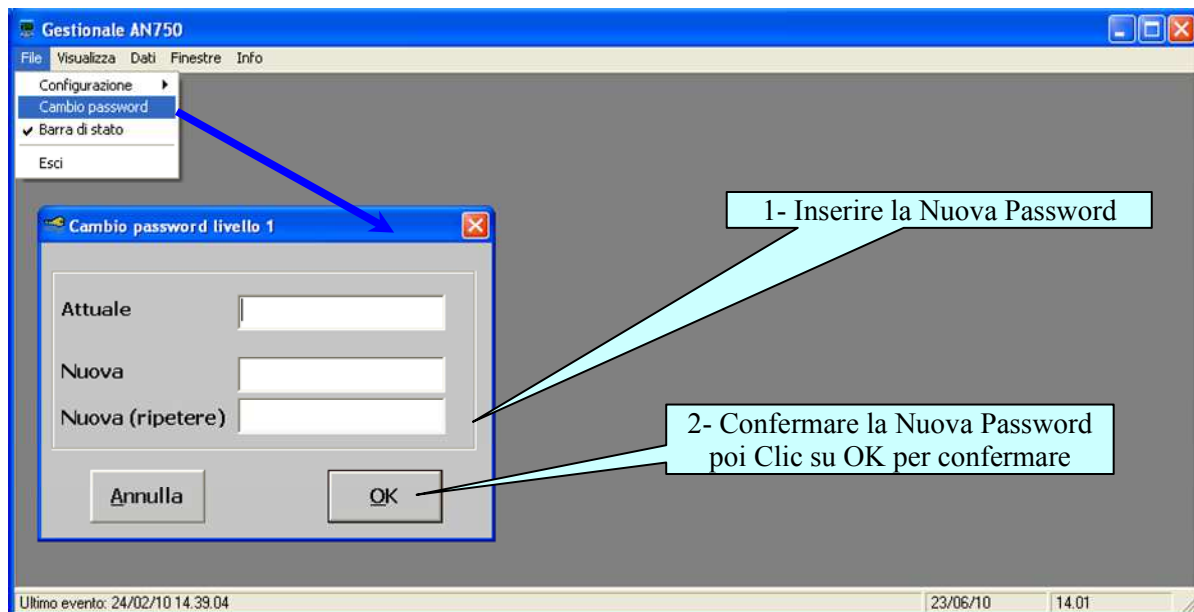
Gestionale AN750

File Visualizza Dati Finestre Info

Configurazione
Cambio password
✓ Barra di stato
Esci

Cambio password livello 1

Attuale

Nuova

Nuova (ripetere)

Annulla

OK

1- Inserire la Nuova Password

2- Confermare la Nuova Password poi Clic su OK per confermare

Ultimo evento: 24/02/10 14.39.04

23/06/10

14.01